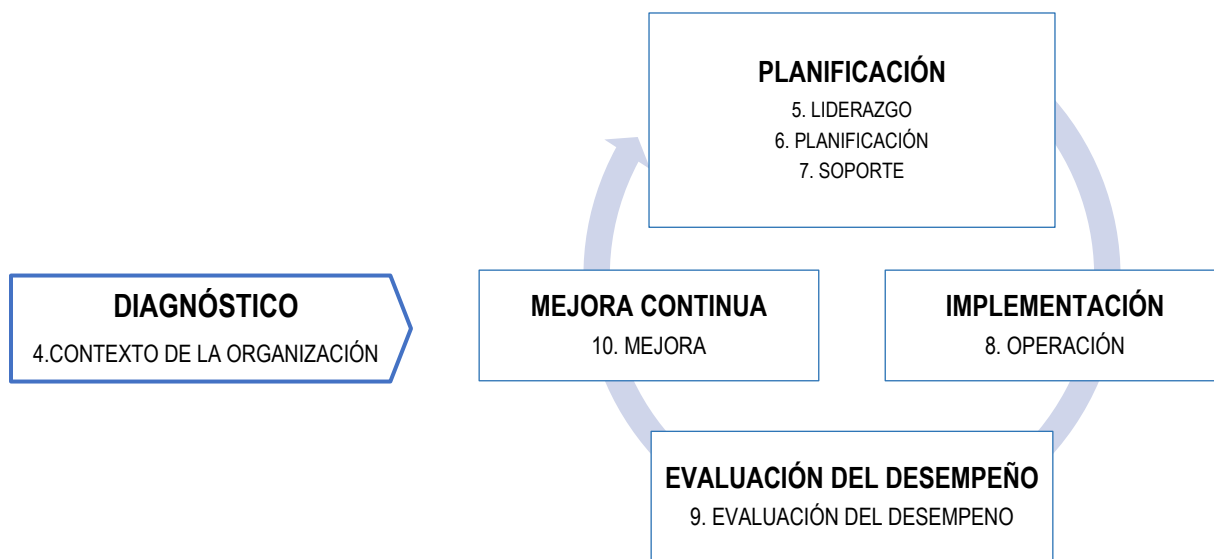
DIAGNÓSTICO
4.CONTEXTO DE LA ORGANIZACIÓN

PLANIFICACIÓN
5. LIDERAZGO
6. PLANIFICACIÓN
7. SOPORTE

IMPLEMENTACIÓN
8. OPERACIÓN

EVALUACIÓN DEL DESEMPEÑO
9. EVALUACIÓN DEL DESEMPENO

MEJORA CONTINUA
10. MEJORA